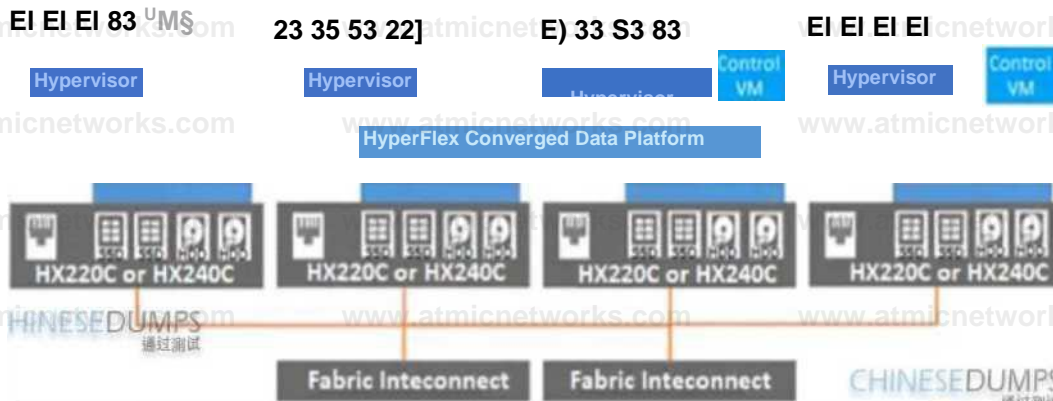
El El El 83 UM§

23 35 53 22]

E) 33 S3 83

El El El El

Hypervisor

Hypervisor

Hypervisor

Control VM

Hypervisor

Control VM

www.atmicnetworks.com

HyperFlex Converged Data Platform

SSD SSD HDD HDD
HX220C or HX240C

SSD SSD HDD HDD
HX220C or HX240C

SSD SSD HDD HDD
HX220C or HX240C

SSD SSD HDD HDD
HX220C or HX240C

HINESEDUMPS
通过测试

www.atmicnetworks.com

Fabric Inteconnect

Fabric Inteconnect

CHINESEDUMPS